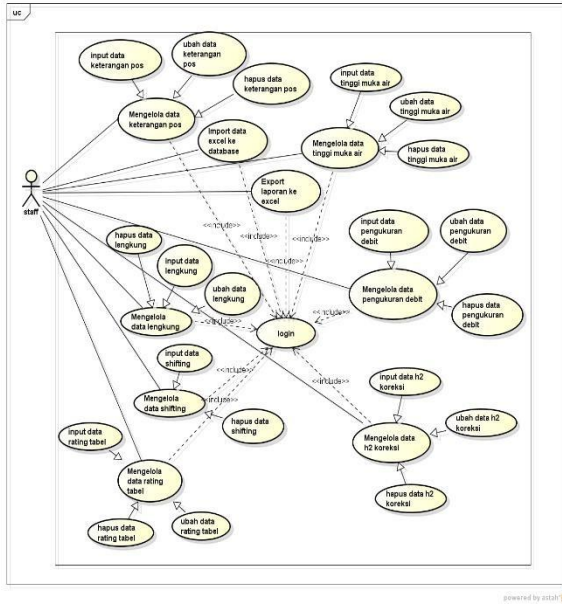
uc

staff

input data keterangan pos

ubah data keterangan pos

hapus data keterangan pos

Mengelola data keterangan pos

input data tinggi muka air

ubah data tinggi muka air

hapus data tinggi muka air

Mengelola data tinggi muka air

Import data excel ke database

Export laporan ke excel

<<include>>

<<include>>

<<include>>

<<include>>

input data pengukuran debit

ubah data pengukuran debit

hapus data pengukuran debit

Mengelola data pengukuran debit

hapus data lengkung

input data lengkung

ubah data lengkung

Mengelola data lengkung

<<include>>

<<include>>

login

input data shifting

Mengelola data shifting

<<include>>

<<include>>

hapus data shifting

<<include>>

input data h2 koreksi

ubah data h2 koreksi

hapus data h2 koreksi

Mengelola data h2 koreksi

input data rating tabel

Mengelola data rating tabel

hapus data rating tabel

ubah data rating tabel

powered by astah*